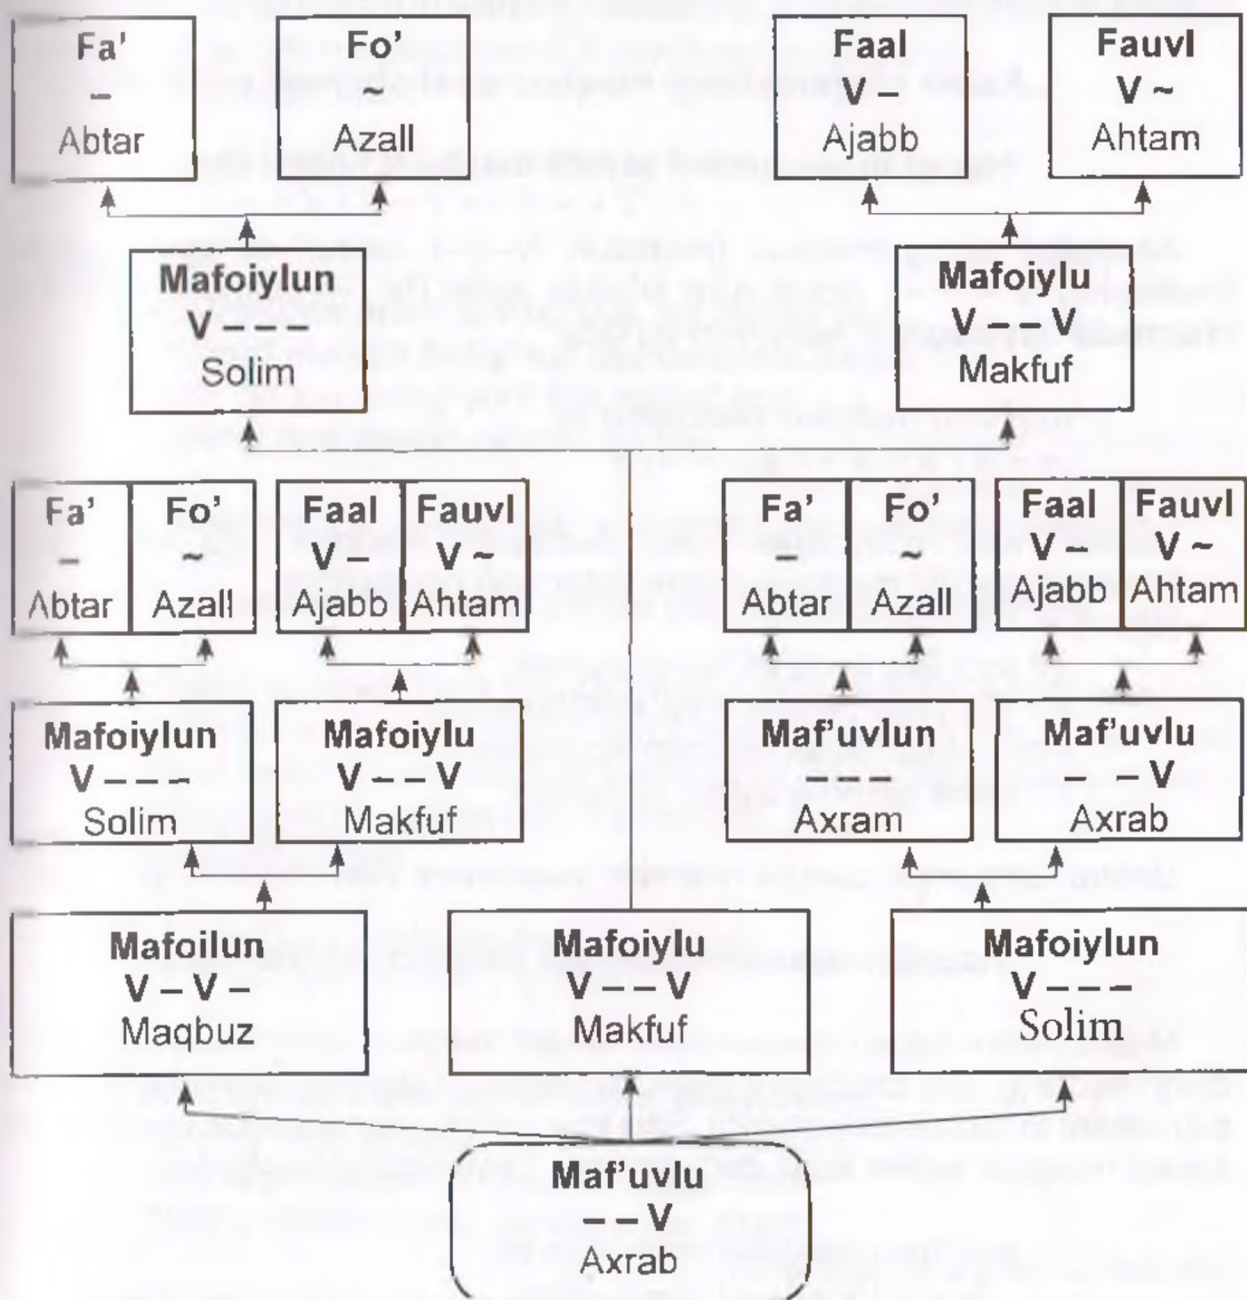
Fa'
–
Abtar

Fo'
~
Azall

Faal
V –
Ajabb

Fauvl
V ~
Ahtam

Mafoiylun
V – – –
Solim

Mafoiylu
V – – V
Makfuf

Fa'
–
Abtar

Fo'
~
Azall

Faal
V –
Ajabb

Fauvl
V ~
Ahtam

Fa'
–
Abtar

Fo'
~
Azall

Faal
V –
Ajabb

Fauvl
V ~
Ahtam

Mafoiylun
V – – –
Solim

Mafoiylu
V – – V
Makfuf

Maf'uvlun
– – –
Axram

Maf'uvlu
– – V
Axrab

Mafoilun
V – V –
Maqbuz

Mafoiylu
V – – V
Makfuf

Mafoiylun
V – – –
Solim

Maf'uvlu
– – V
Axrab